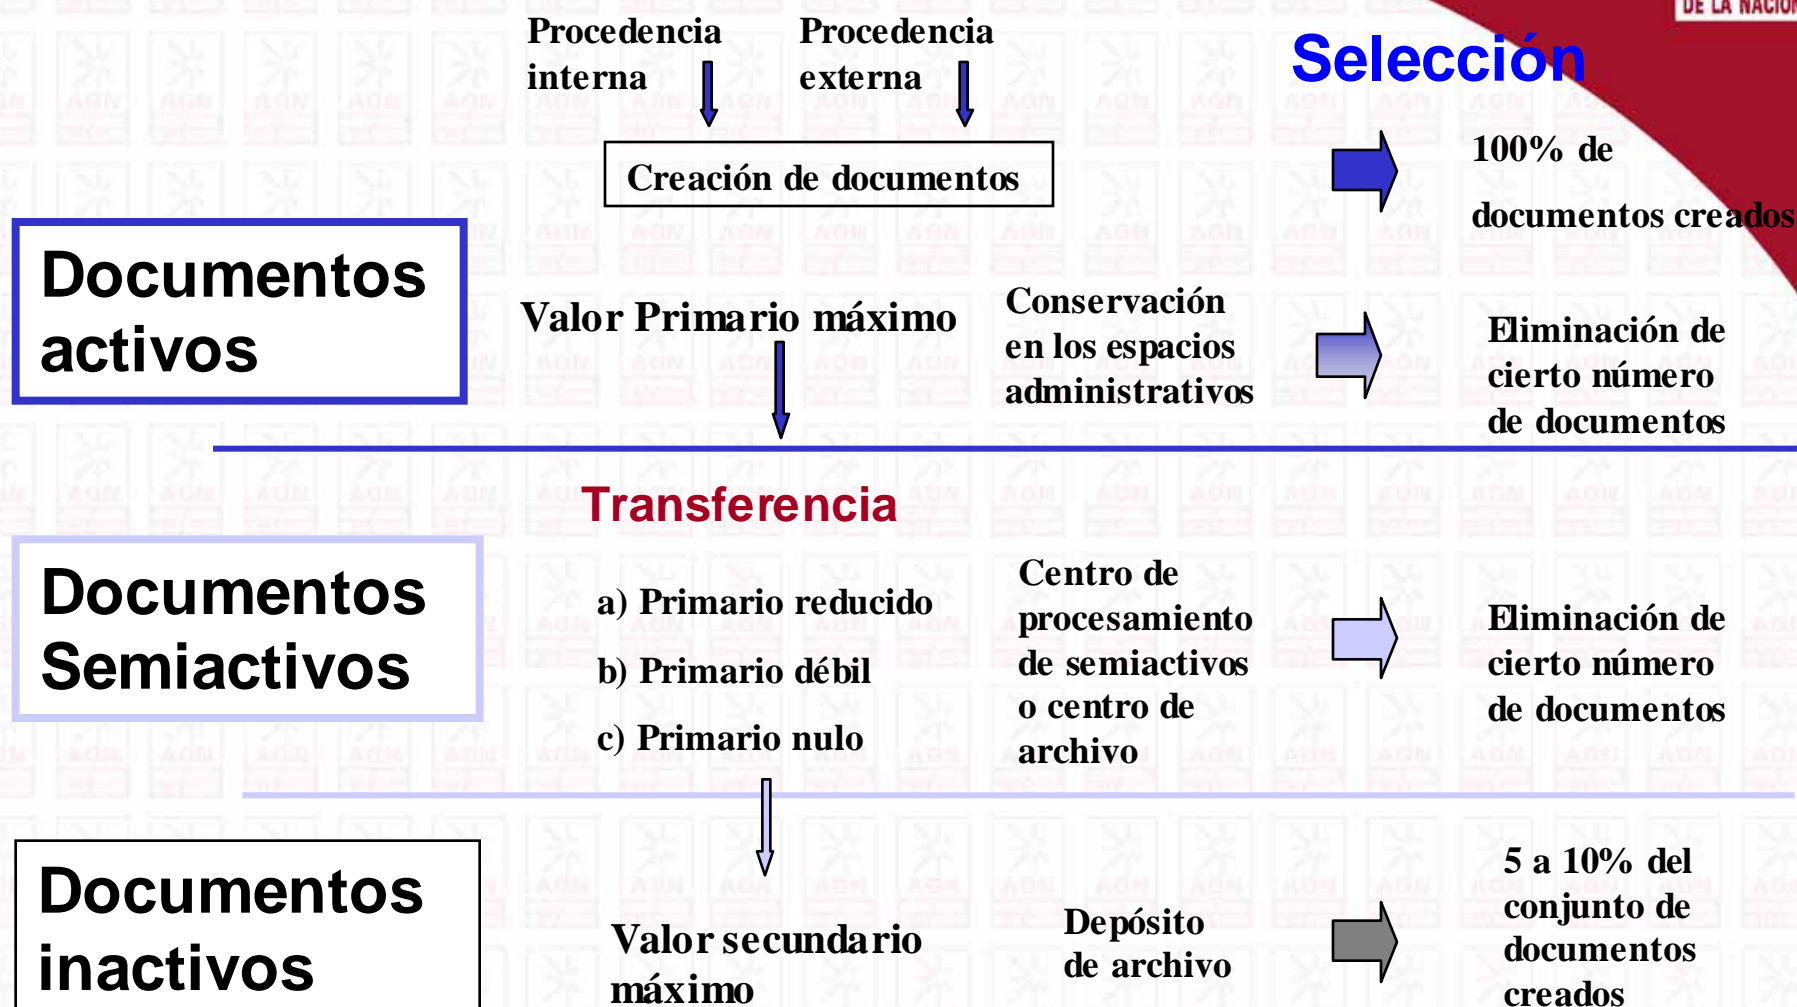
DE LA NACIÓ

Procedencia interna

Procedencia externa

Selección

Creación de documentos

100% de documentos creados

Documentos activos

Valor Primario máximo

Conservación en los espacios administrativos

Eliminación de cierto número de documentos

Transferencia

Documentos Semiactivos

a) Primario reducido

b) Primario débil

c) Primario nulo

Centro de procesamiento de semiactivos o centro de archivo

Eliminación de cierto número de documentos

Documentos inactivos

Valor secundario máximo

Depósito de archivo

5 a 10% del conjunto de documentos creados